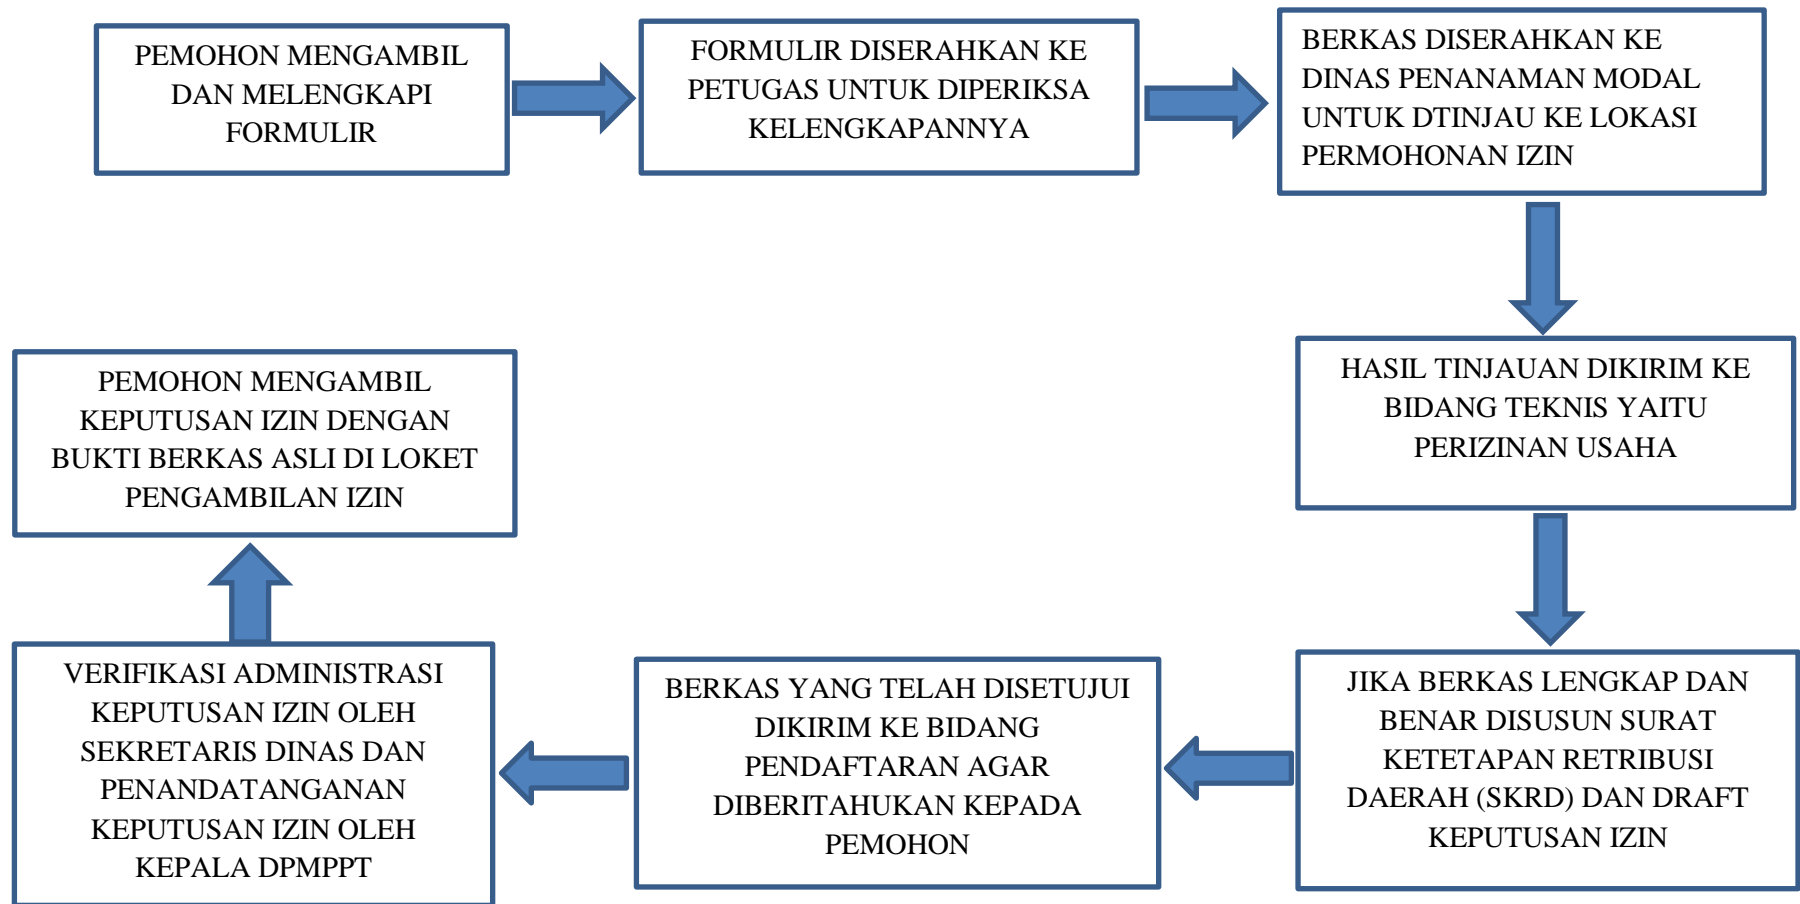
PEMOHON MENGAMBIL DAN MELENGKAPI FORMULIR

FORMULIR DISERAHKAN KE PETUGAS UNTUK DIPERIKSA KELENGKAPANNYA

BERKAS DISERAHKAN KE DINAS PENANAMAN MODAL UNTUK DTINJAU KE LOKASI PERMOHONAN IZIN

HASIL TINJAUAN DIKIRIM KE BIDANG TEKNIS YAITU PERIZINAN USAHA

JIKA BERKAS LENGKAP DAN BENAR DISUSUN SURAT KETETAPAN RETRIBUSI DAERAH (SKRD) DAN DRAFT KEPUTUSAN IZIN

BERKAS YANG TELAH DISETUJUI DIKIRIM KE BIDANG PENDAFTARAN AGAR DIBERITAHUKAN KEPADA PEMOHON

VERIFIKASI ADMINISTRASI KEPUTUSAN IZIN OLEH SEKRETARIS DINAS DAN PENANDATANGANAN KEPUTUSAN IZIN OLEH KEPALA DPMPPT

PEMOHON MENGAMBIL KEPUTUSAN IZIN DENGAN BUKTI BERKAS ASLI DI LOKET PENGAMBILAN IZIN